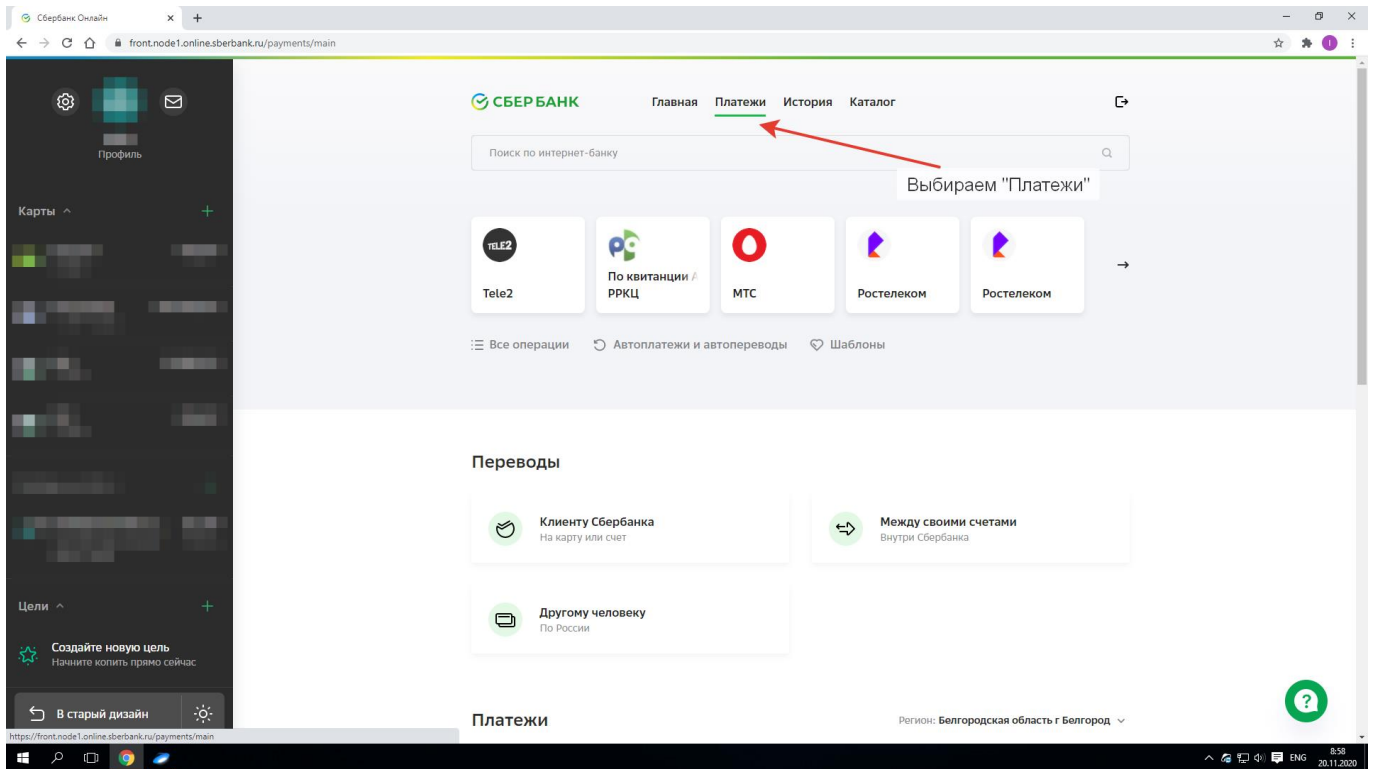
Сбербанк Онлайн
front.node1.online.sberbank.ru/payments/main

Профиль

Карты

Цели

Создайте новую цель
Начните копить прямо сейчас

В старый дизайн

СБЕРБАНК Главная Платежи История Каталог

Поиск по интернет-банку

Выбираем "Платежи"

TELE2
Tele2

По квитанции
РРКЦ

МТС

Ростелеком

Ростелеком

Все операции Автоплатежи и автопереводы Шаблоны

Переводы

Клиенту Сбербанка
На карту или счет

Между своими счетами
Внутри Сбербанка

Другому человеку
По России

Платежи

Регион: Белгородская область г Белгород

https://front.node1.online.sberbank.ru/payments/main

ENG 8:58 20.11.2020